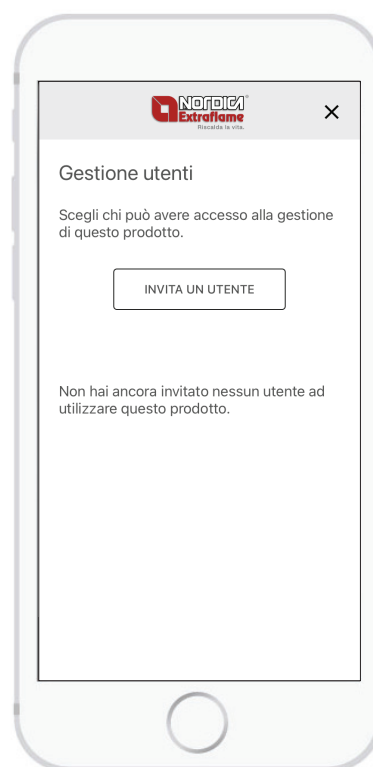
NORDICA Extraflame
Riscalda la vita.

×

Gestione utenti

Scegli chi può avere accesso alla gestione di questo prodotto.

INVITA UN UTENTE

Non hai ancora invitato nessun utente ad utilizzare questo prodotto.